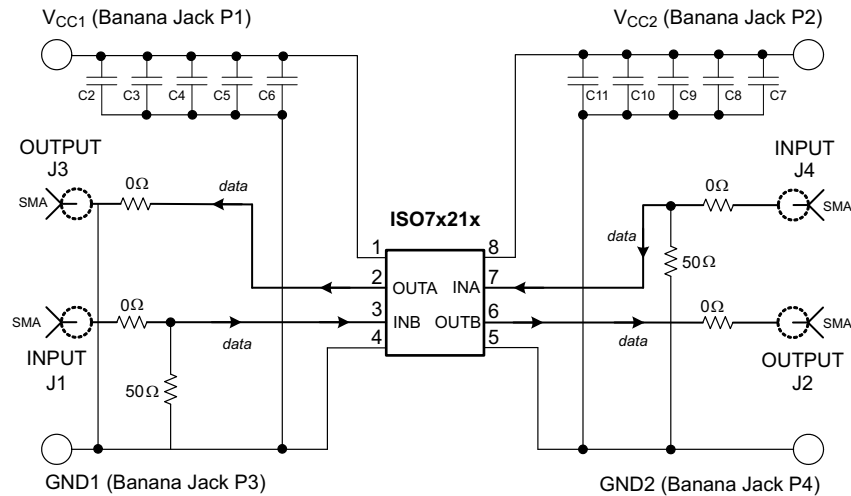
$V_{CC1}$ (Banana Jack P1)

$V_{CC2}$ (Banana Jack P2)

C2 C3 C4 C5 C6

C11 C10 C9 C8 C7

OUTPUT
J3

SMA

0Ω

data

ISO7x21x

INPUT
J4

0Ω

SMA

data

50Ω

1 8
2 OUTA INA 7
3 INB OUTB 6
4 5

SMA

0Ω

data

data

0Ω

SMA

INPUT
J1

50Ω

OUTPUT
J2

GND1 (Banana Jack P3)

GND2 (Banana Jack P4)